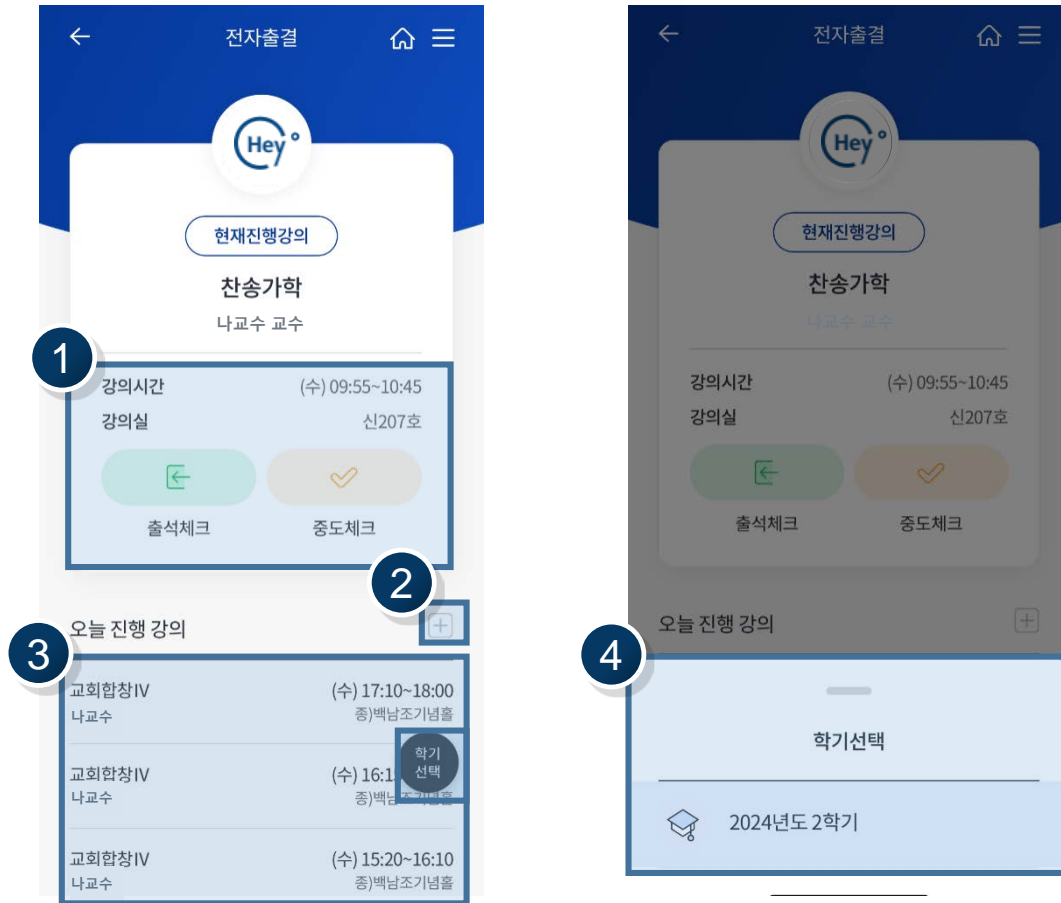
전자출결

Hey

현재진행강의

찬송가학

나교수 교수

1

강의시간 (수) 09:55~10:45

강의실 신207호

출석체크 중도체크

2

오늘 진행 강의

3

교회합창IV (수) 17:10~18:00
나교수 종)백남조기념홀

교회합창IV (수) 16:1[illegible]
나교수 종)백남조기념홀

학기 선택

교회합창IV (수) 15:20~16:10
나교수 종)백남조기념홀

전자출결

Hey

현재진행강의

찬송가학

나교수 교수

강의시간 (수) 09:55~10:45

강의실 신207호

출석체크 중도체크

오늘 진행 강의

4

학기선택

2024년도 2학기